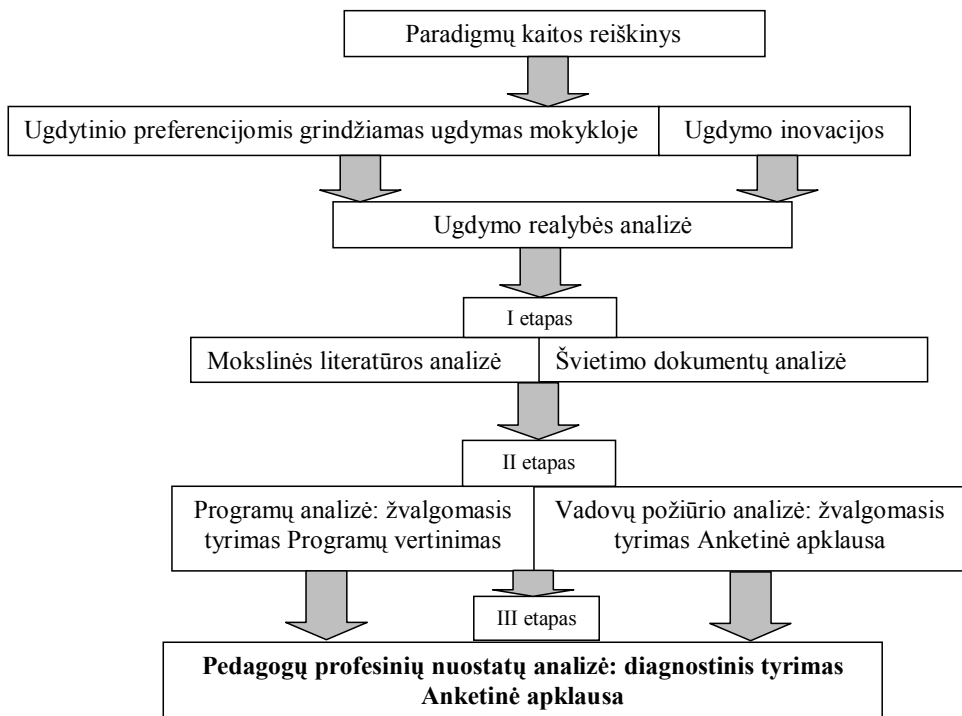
Paradigmų kaitos reiškinys

Ugdytinio preferencijomis grindžiamas ugdymas mokykloje

Ugdymo inovacijos

Ugdymo realybės analizė

I etapas

Mokslinės literatūros analizė

Švietimo dokumentų analizė

II etapas

Programų analizė: žvalgomasis tyrimas Programų vertinimas

Vadovų požiūrio analizė: žvalgomasis tyrimas Anketinė apklausa

III etapas

**Pedagogų profesinių nuostatų analizė: diagnostinis tyrimas Anketinė apklausa**